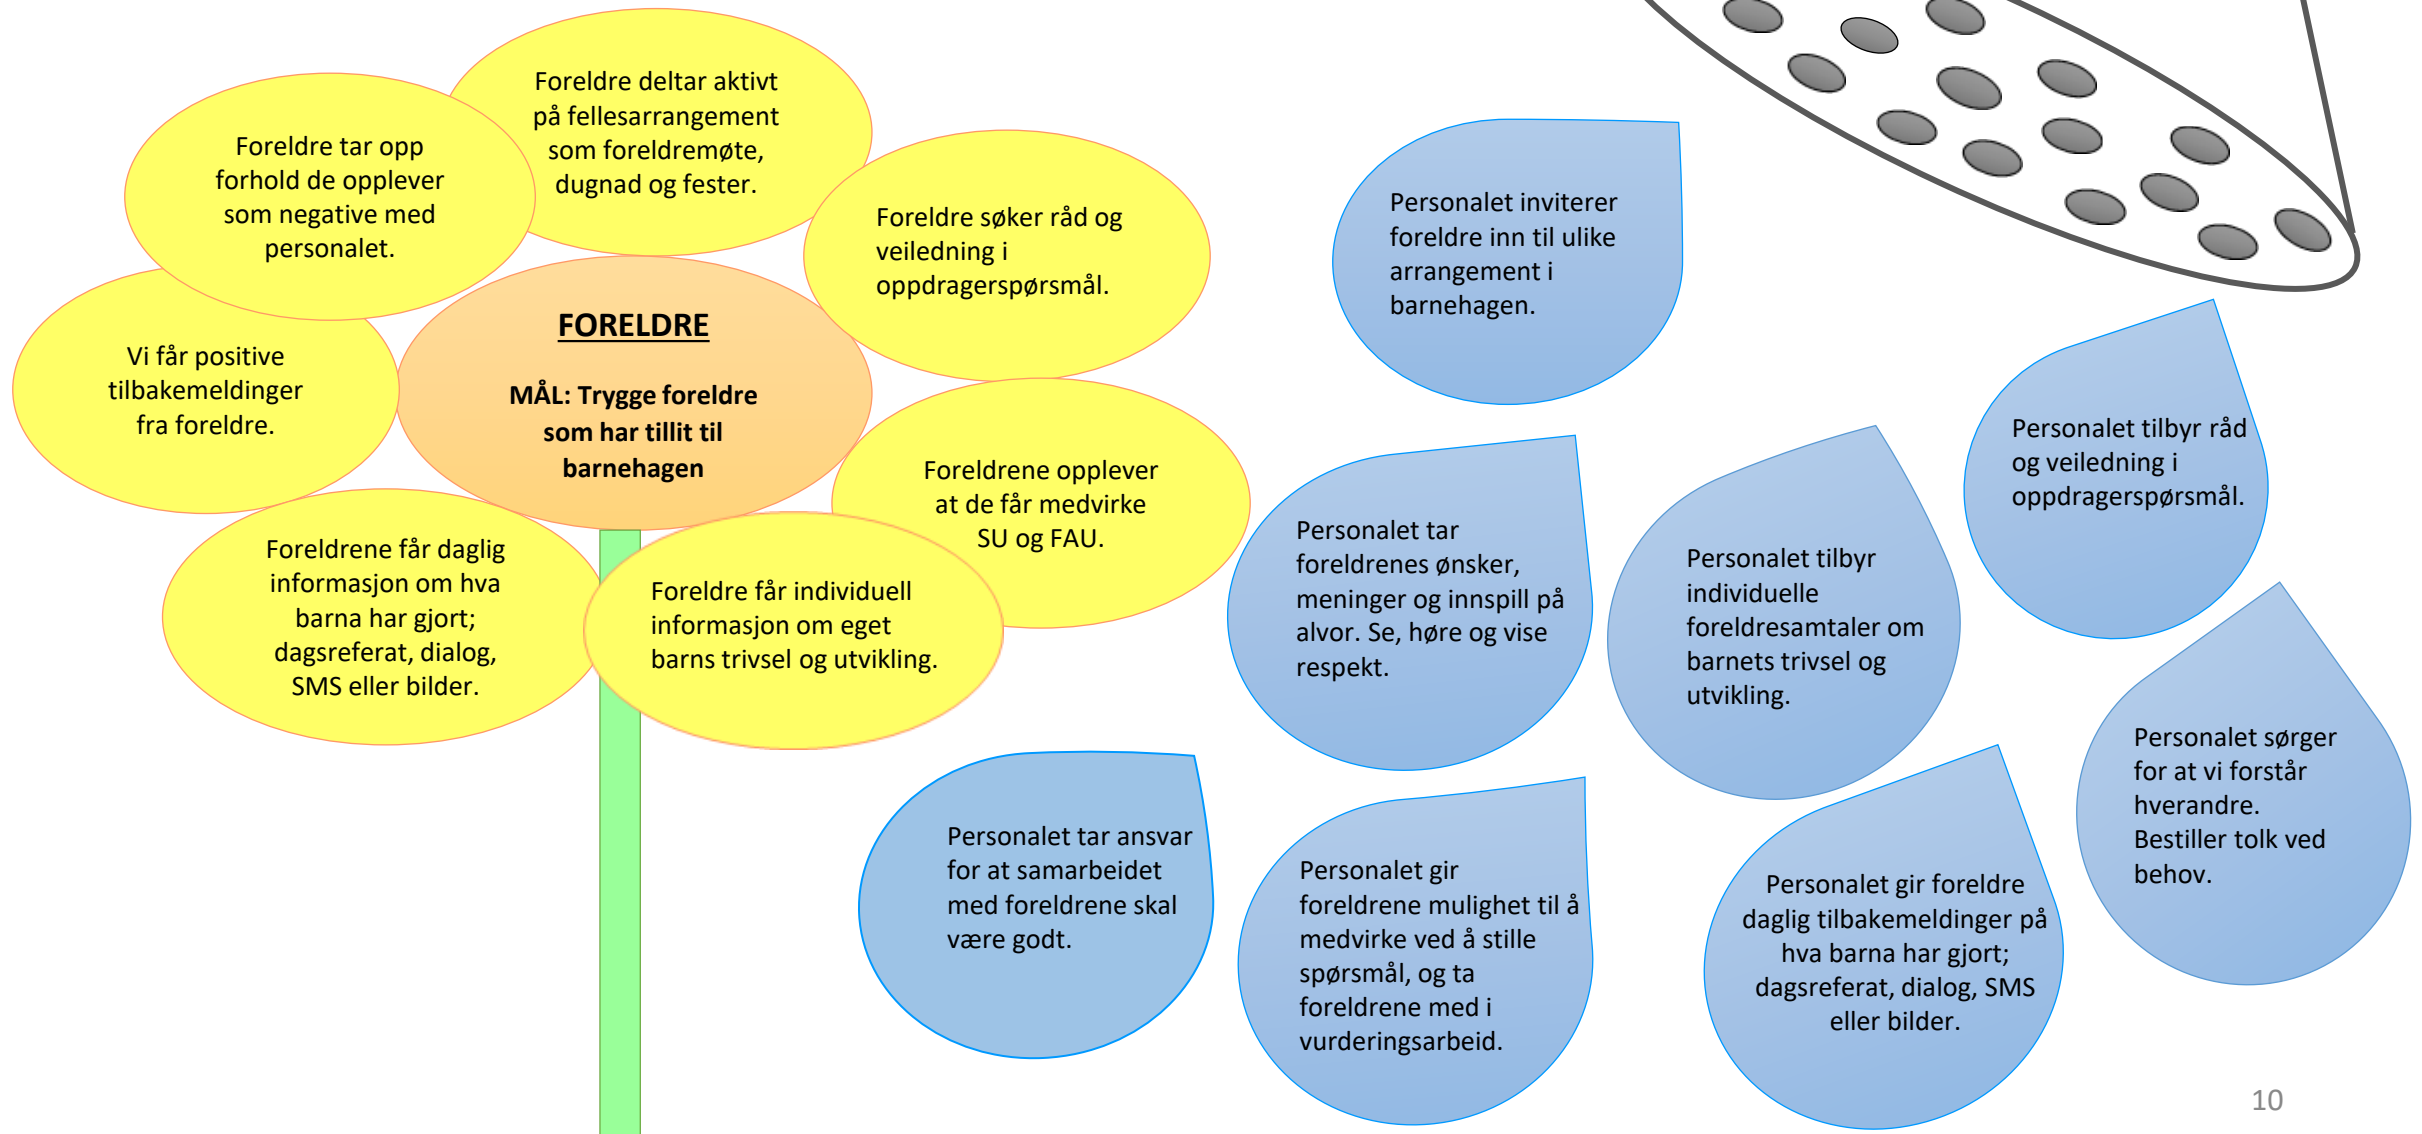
FORELDRE

MÅL: Trygge foreldre som har tillit til barnehagen

Foreldre deltar aktivt på fellesarrangement som foreldremøte, dugnad og fester.

Foreldre tar opp forhold de opplever som negative med personalet.

Foreldre søker råd og veiledning i oppdragerspørsmål.

Vi får positive tilbakemeldinger fra foreldre.

Foreldrene opplever at de får medvirke SU og FAU.

Foreldrene får daglig informasjon om hva barna har gjort; dagsreferat, dialog, SMS eller bilder.

Foreldre får individuell informasjon om eget barns trivsel og utvikling.

Personalet inviterer foreldre inn til ulike arrangement i barnehagen.

Personalet tilbyr råd og veiledning i oppdragerspørsmål.

Personalet tar foreldrenes ønsker, meninger og innspill på alvor. Se, høre og vise respekt.

Personalet tilbyr individuelle foreldresamtaler om barnets trivsel og utvikling.

Personalet sørger for at vi forstår hverandre. Bestiller tolk ved behov.

Personalet tar ansvar for at samarbeidet med foreldrene skal være godt.

Personalet gir foreldrene mulighet til å medvirke ved å stille spørsmål, og ta foreldrene med i vurderingsarbeid.

Personalet gir foreldre daglig tilbakemeldinger på hva barna har gjort; dagsreferat, dialog, SMS eller bilder.

10